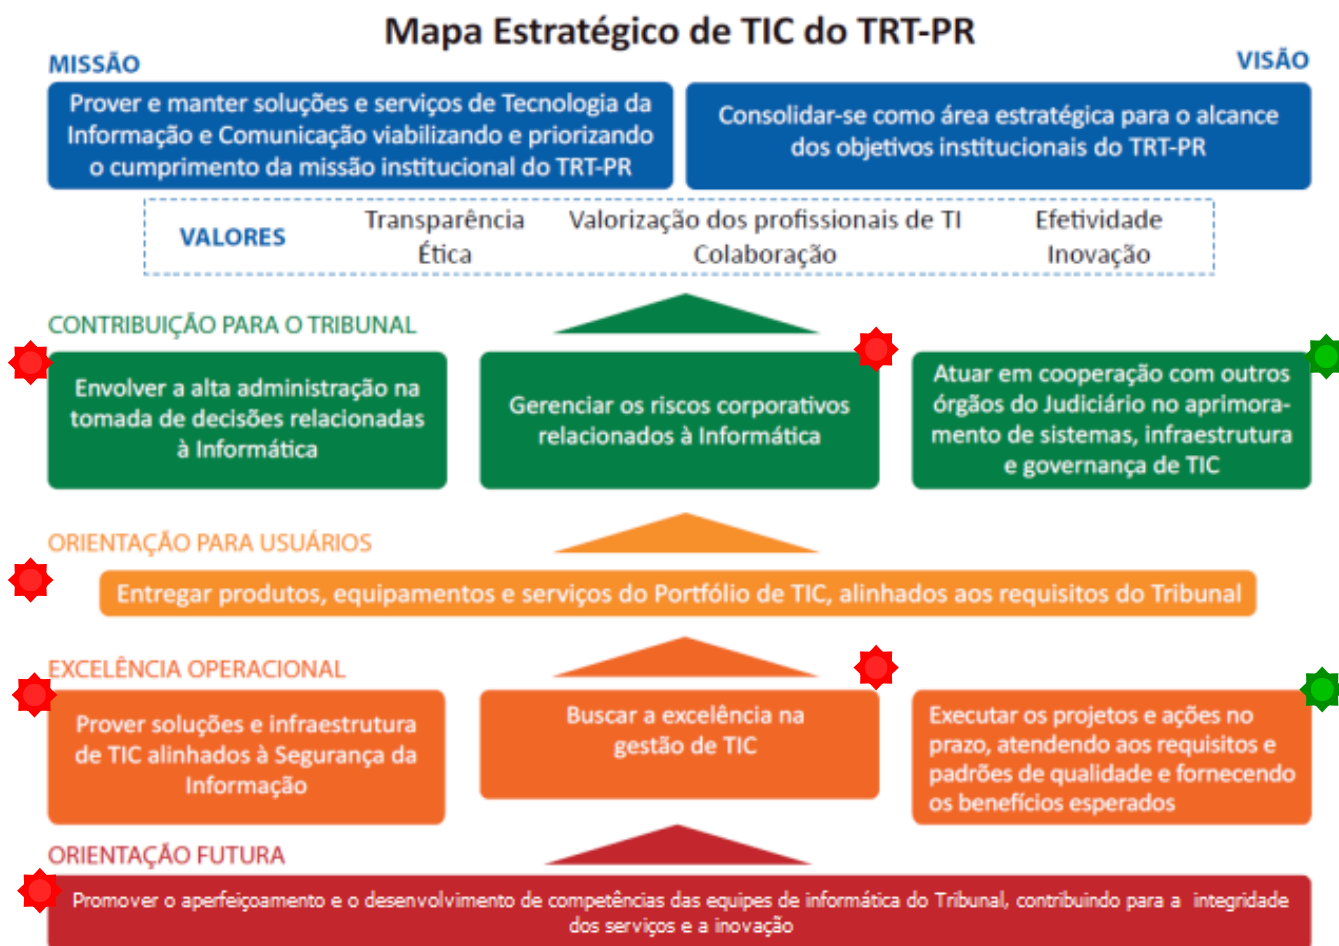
Mapa Estratégico de TIC do TRT-PR

MISSÃO

Prover e manter soluções e serviços de Tecnologia da Informação e Comunicação viabilizando e priorizando o cumprimento da missão institucional do TRT-PR

VISÃO

Consolidar-se como área estratégica para o alcance dos objetivos institucionais do TRT-PR

VALORES

Transparência
Ética

Valorização dos profissionais de TI
Colaboração

Efetividade
Inovação

CONTRIBUIÇÃO PARA O TRIBUNAL

Envolver a alta administração na tomada de decisões relacionadas à Informática

Gerenciar os riscos corporativos relacionados à Informática

Atuar em cooperação com outros órgãos do Judiciário no aprimoramento de sistemas, infraestrutura e governança de TIC

ORIENTAÇÃO PARA USUÁRIOS

Entregar produtos, equipamentos e serviços do Portfólio de TIC, alinhados aos requisitos do Tribunal

EXCELÊNCIA OPERACIONAL

Prover soluções e infraestrutura de TIC alinhados à Segurança da Informação

Buscar a excelência na gestão de TIC

Executar os projetos e ações no prazo, atendendo aos requisitos e padrões de qualidade e fornecendo os benefícios esperados

ORIENTAÇÃO FUTURA

Promover o aperfeiçoamento e o desenvolvimento de competências das equipes de informática do Tribunal, contribuindo para a integridade dos serviços e a inovação